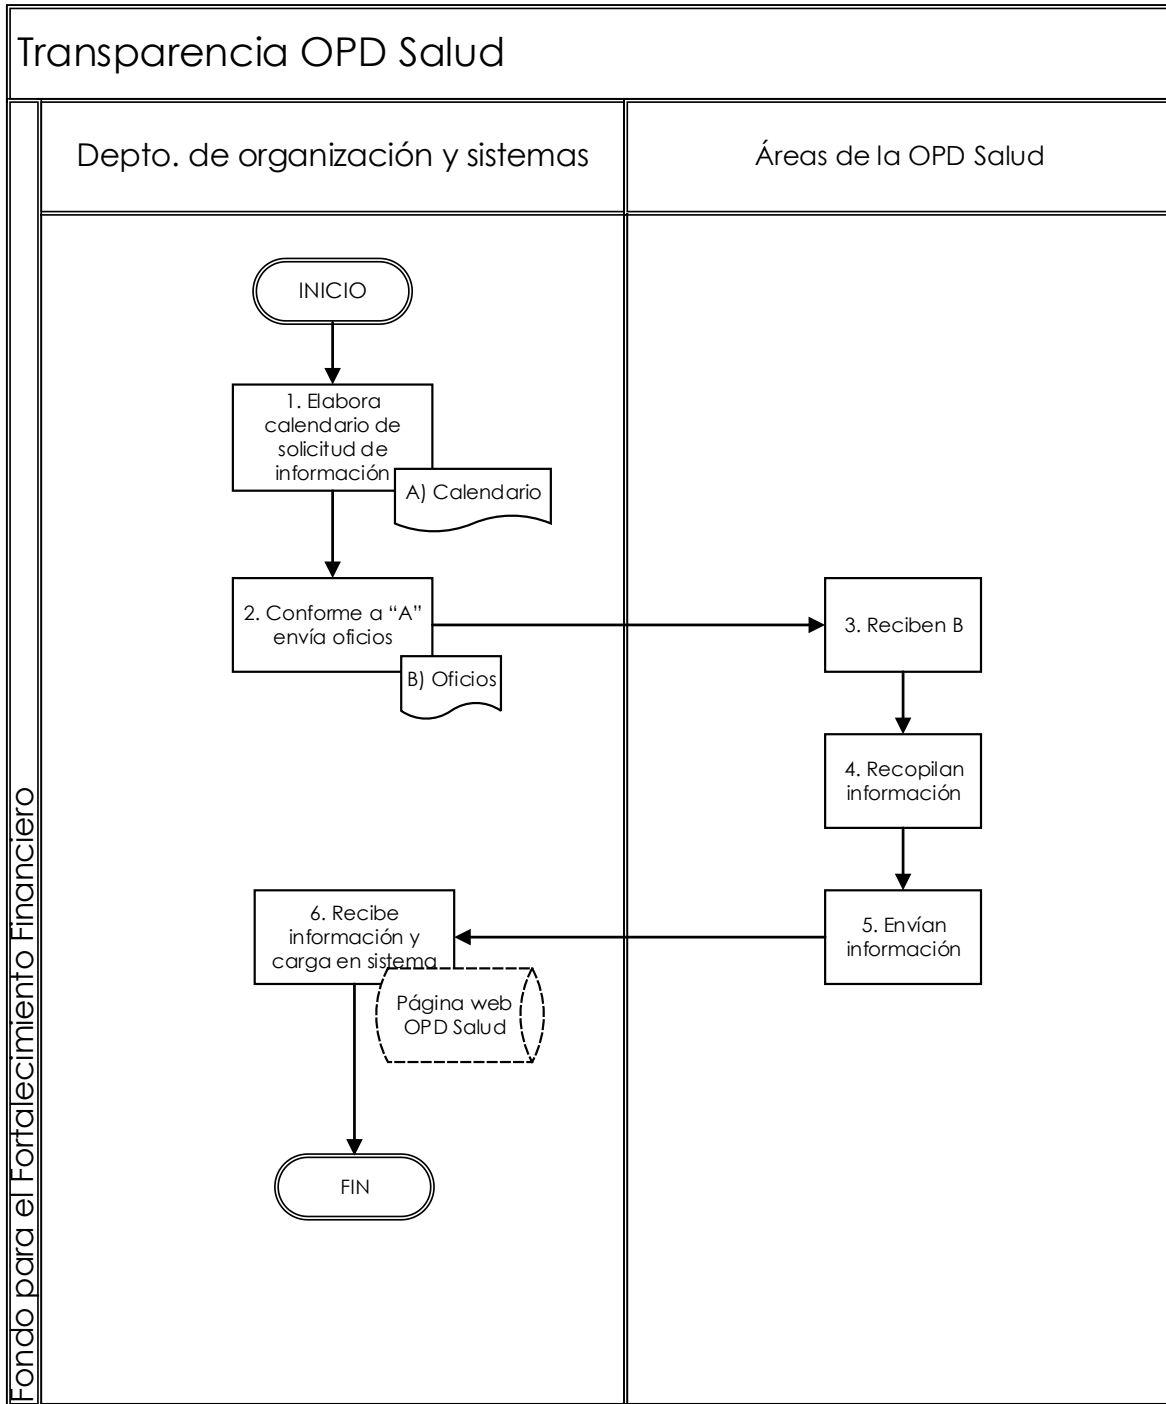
Transparencia OPD Salud

Fondo para el Fortalecimiento Financiero

Depto. de organización y sistemas

Áreas de la OPD Salud

INICIO

1. Elabora calendario de solicitud de información

A) Calendario

2. Conforme a “A” envía oficios

B) Oficios

3. Reciben B

4. Recopilan información

5. Envían información

6. Recibe información y carga en sistema

Página web OPD Salud

FIN